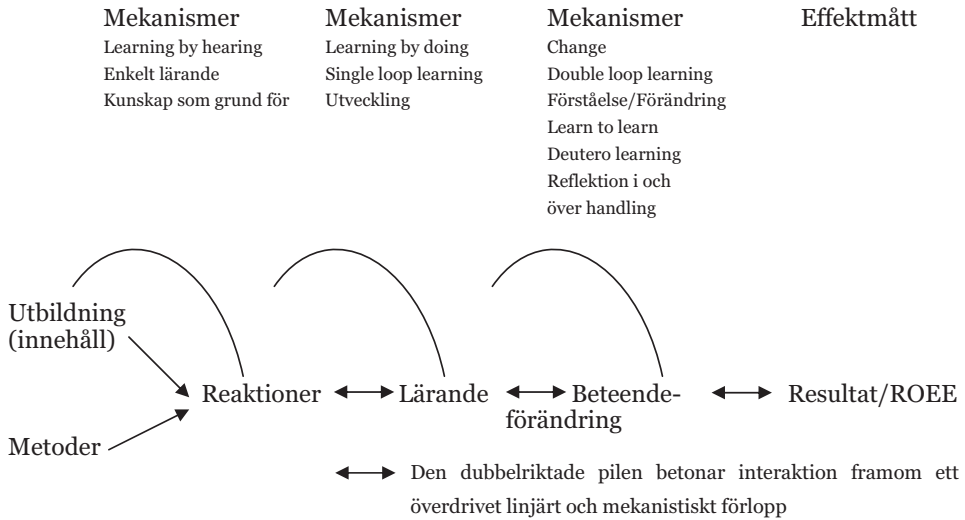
Mekanismer
Learning by hearing
Enkelt lärande
Kunskap som grund för

Mekanismer
Learning by doing
Single loop learning
Utveckling

Mekanismer
Change
Double loop learning
Förståelse/Förändring
Learn to learn
Deutero learning
Reflektion i och över handling

Effektmått

Utbildning (innehåll)

Metoder

Reaktioner ⟷ Lärande ⟷ Beteendeförändring ⟷ Resultat/ROEE

⟷ Den dubbelriktade pilen betonar interaktion framom ett överdrivet linjärt och mekanistiskt förlopp